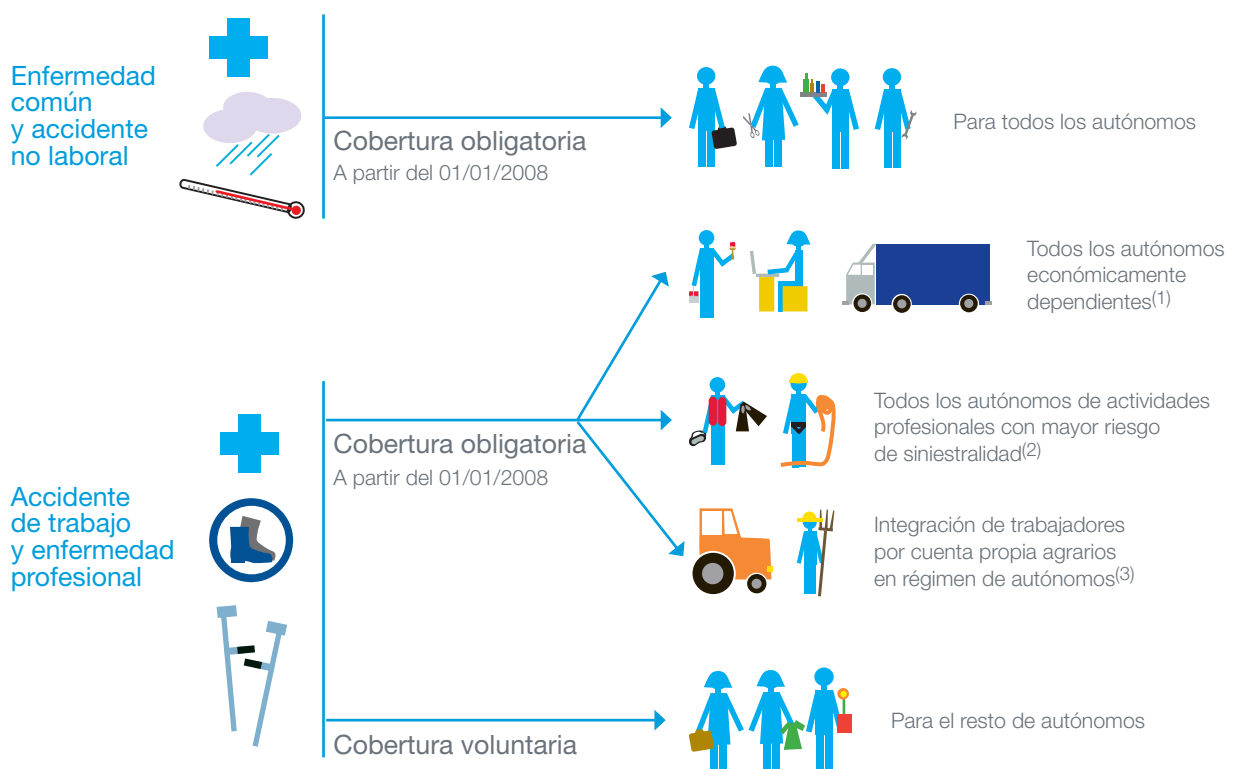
Enfermedad común y accidente no laboral

Cobertura obligatoria
A partir del 01/01/2008

Para todos los autónomos

Todos los autónomos económicamente dependientes$^{(1)}$

Accidente de trabajo y enfermedad profesional

Cobertura obligatoria
A partir del 01/01/2008

Todos los autónomos de actividades profesionales con mayor riesgo de siniestralidad$^{(2)}$

Integración de trabajadores por cuenta propia agrarios en régimen de autónomos$^{(3)}$

Cobertura voluntaria

Para el resto de autónomos